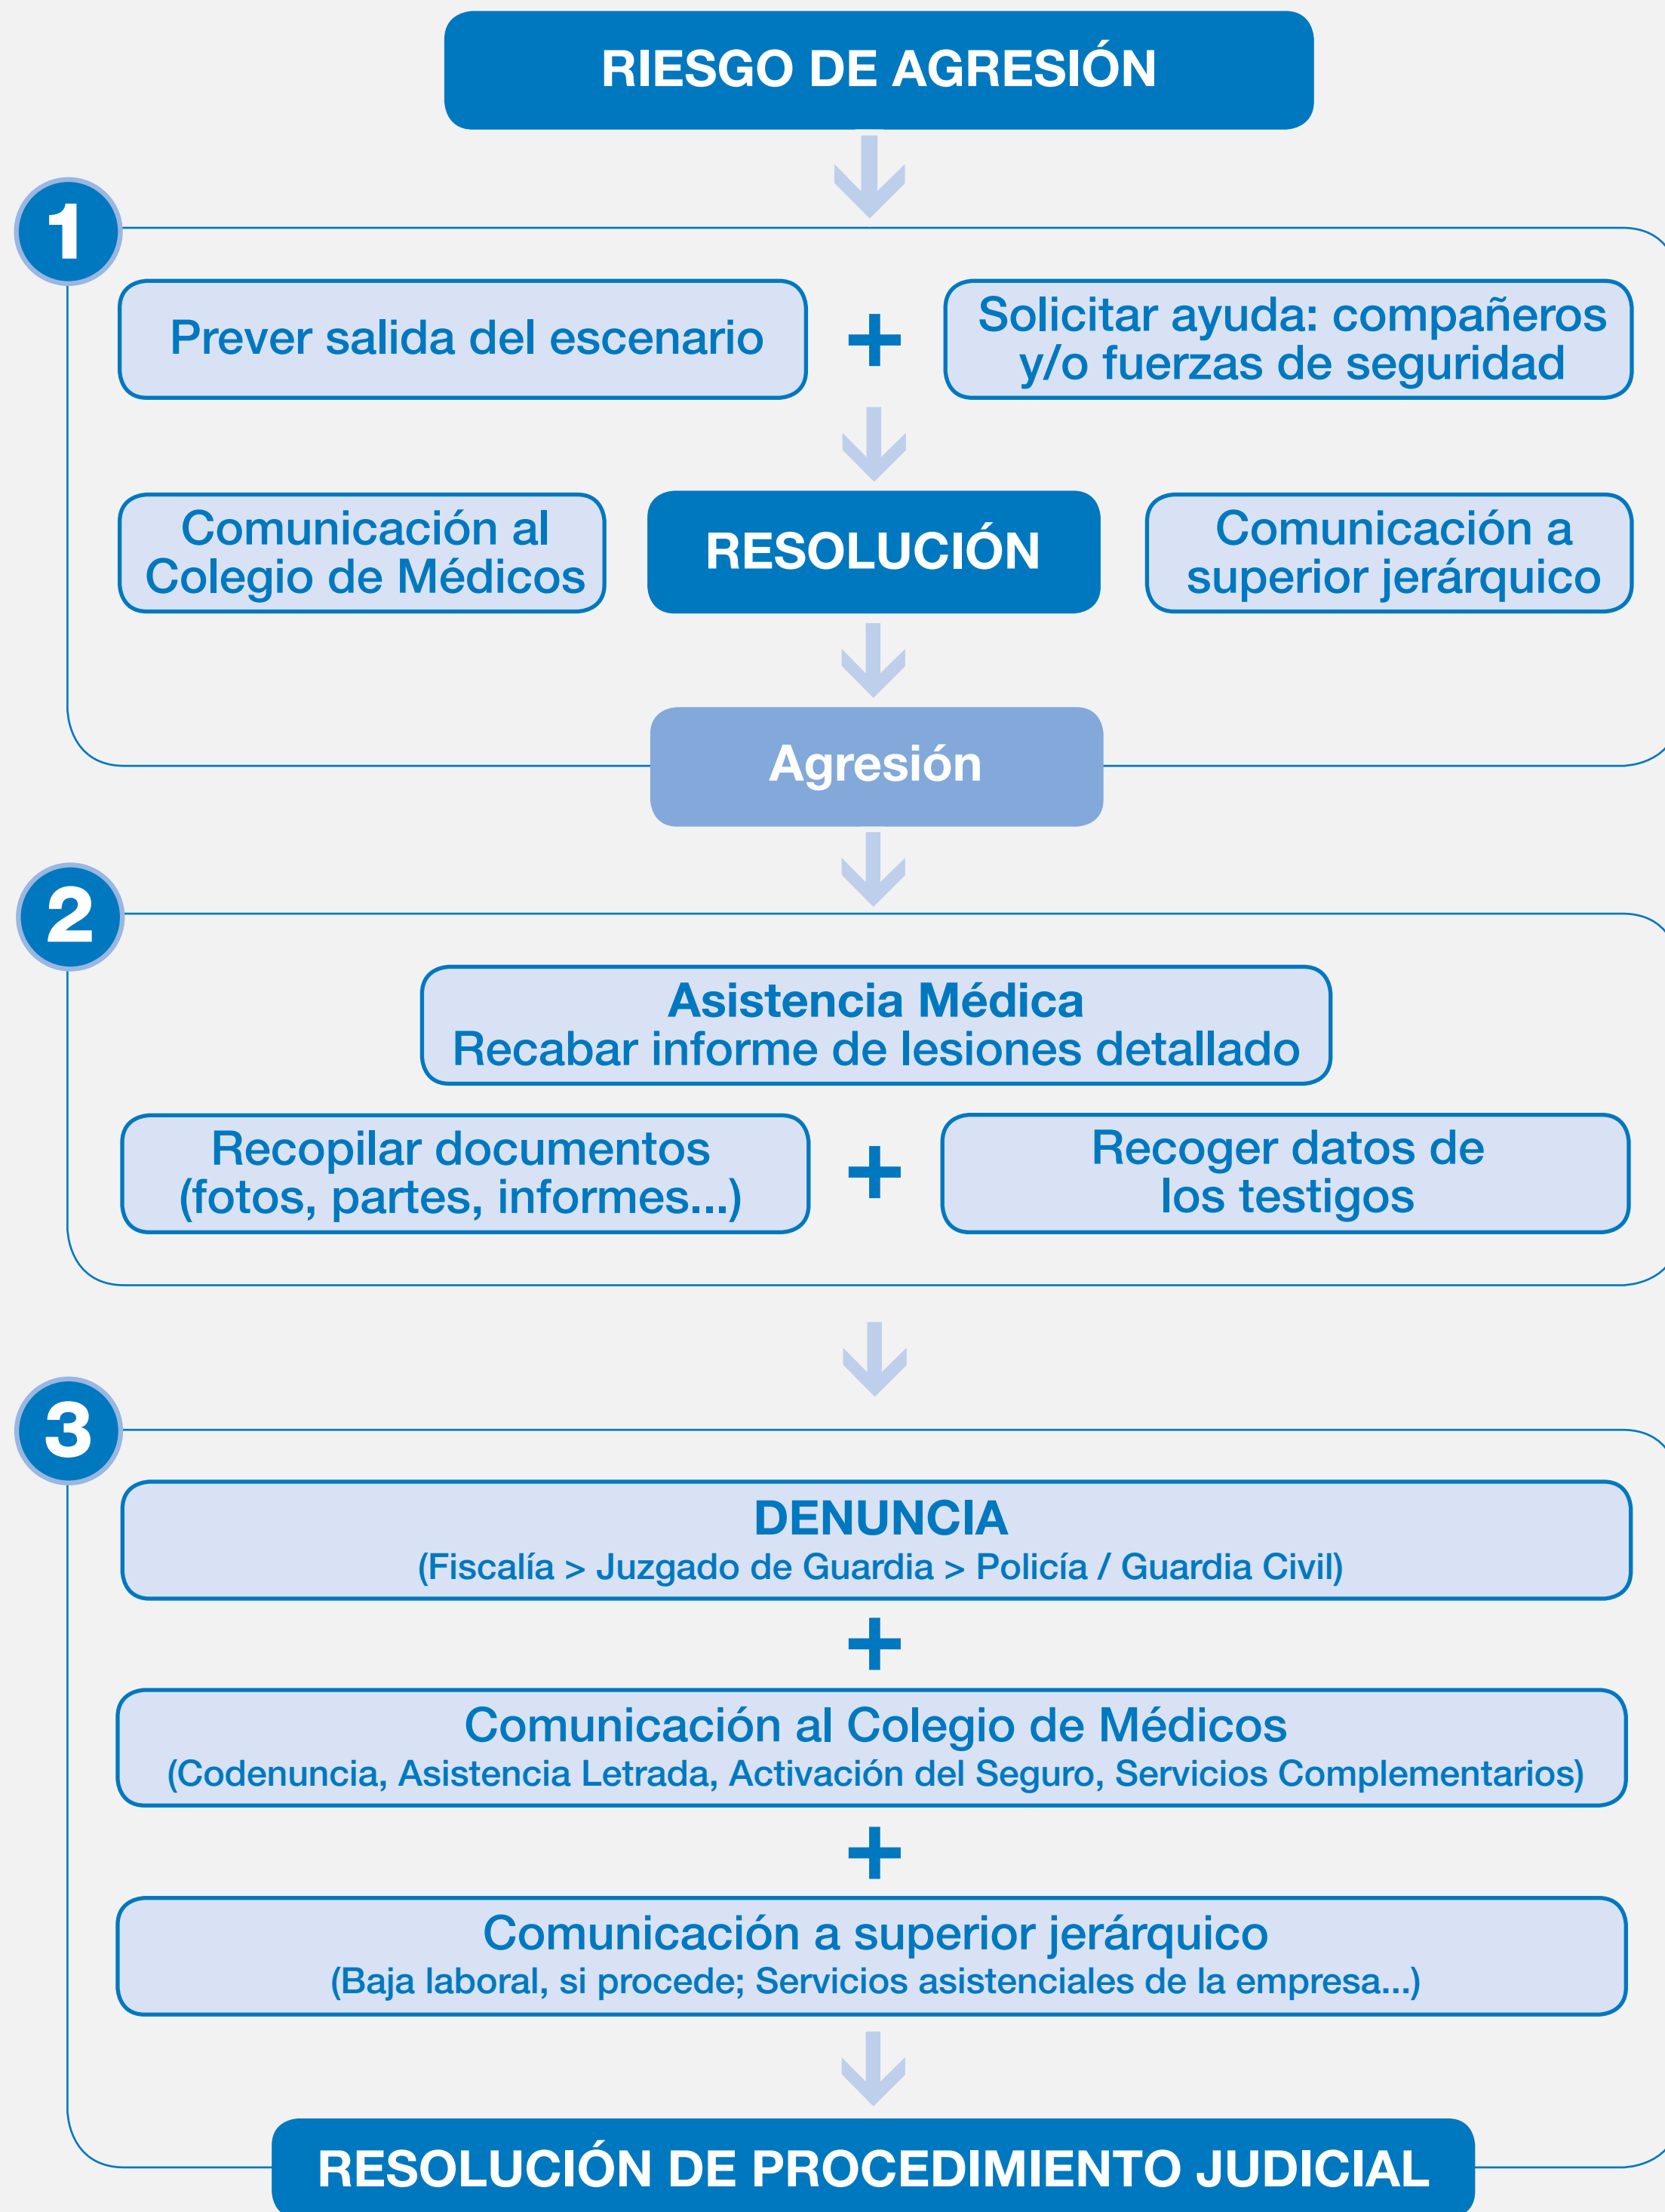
RIESGO DE AGRESIÓN

1

Prever salida del escenario + Solicitar ayuda: compañeros y/o fuerzas de seguridad

Comunicación al Colegio de Médicos

RESOLUCIÓN

Comunicación a superior jerárquico

Agresión

2

Asistencia Médica
Recabar informe de lesiones detallado

Recopilar documentos (fotos, partes, informes...) + Recoger datos de los testigos

3

DENUNCIA
(Fiscalía > Juzgado de Guardia > Policía / Guardia Civil)

+

Comunicación al Colegio de Médicos
(Codenuncia, Asistencia Letrada, Activación del Seguro, Servicios Complementarios)

+

Comunicación a superior jerárquico
(Baja laboral, si procede; Servicios asistenciales de la empresa...)

RESOLUCIÓN DE PROCEDIMIENTO JUDICIAL